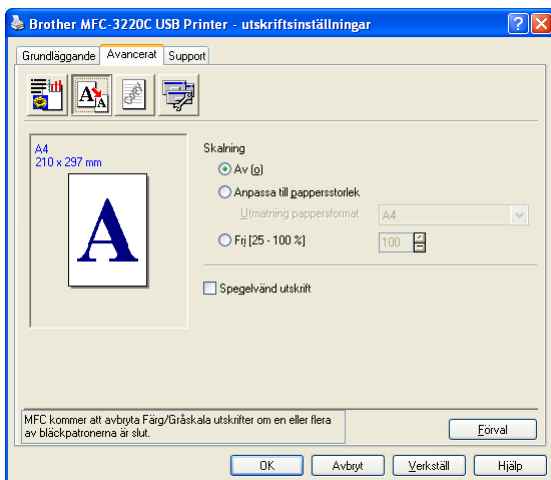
Brother MFC-3220C USB Printer - utskriftsinställningar

Grundläggande | Avancerat | Support

A4
210 x 297 mm

A

Skalning

Av (o)

Anpassa till pappersstorlek

Utmatning pappersformat A4

Fri [25 - 100 %] 100

Spegelvänd utskrift

MFC kommer att avbryta Färg/Gråskala utskrifter om en eller flera av bläckpatronerna är slut.

Förval

OK | Avbryt | Verkställ | Hjälp